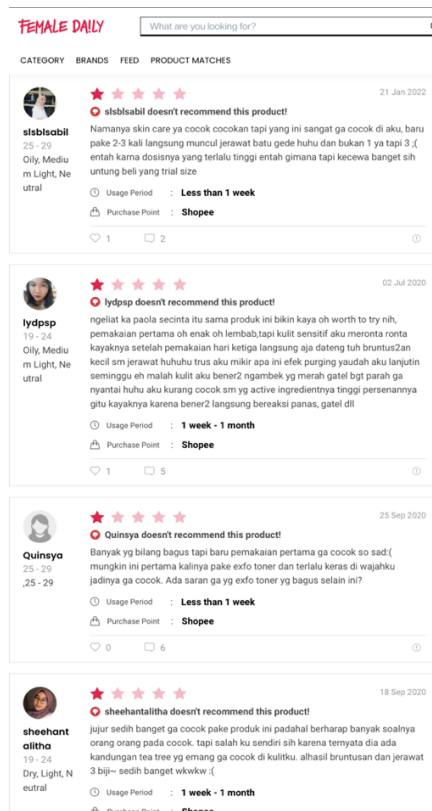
FEMALE DAILY

What are you looking for?

CATEGORY BRANDS FEED PRODUCT MATCHES

slsblsabil
25 - 29
Oily, Medium Light, Neutral

21 Jan 2022

slsblsabil doesn't recommend this product!

Namanya skin care ya cocok cocokan tapi yang ini sangat ga cocok di aku, baru pake 2-3 kali langsung muncul jerawat batu gede huhu dan bukan 1 ya tapi 3 ;( entah karna dosisnya yang terlalu tinggi entah gimana tapi kecewa banget sih untung beli yang trial size

Usage Period : Less than 1 week

Purchase Point : Shopee

1 2

lydpsp
19 - 24
Oily, Medium Light, Neutral

02 Jul 2020

lydpsp doesn't recommend this product!

ngeliat ka paola secinta itu sama produk ini bikin kaya oh worth to try nih, pemakaian pertama oh enak oh lembab,tapi kulit sensitif aku meronta ronta kayaknya setelah pemakaian hari ketiga langsung aja dateng tuh bruntus2an kecil sm jerawat huhuhu trus aku mikir apa ini efek purging yaudah aku lanjutin seminggu eh malah kulit aku bener2 ngambek yg merah gatel bgt parah ga nyantai huhu aku kurang cocok sm yg active ingredientnya tinggi persenannya gitu kayaknya karena bener2 langsung bereaksi panas, gatel dll

Usage Period : 1 week - 1 month

Purchase Point : Shopee

1 5

Quinsya
25 - 29
,25 - 29

25 Sep 2020

Quinsya doesn't recommend this product!

Banyak yg bilang bagus tapi baru pemakaian pertama ga cocok so sad:( mungkin ini pertama kalinya pake exfo toner dan terlalu keras di wajahku jadinya ga cocok. Ada saran ga yg exfo toner yg bagus selain ini?

Usage Period : Less than 1 week

Purchase Point : Shopee

0 6

sheehantalitha
19 - 24
Dry, Light, Neutral

18 Sep 2020

sheehantalitha doesn't recommend this product!

jujur sedih banget gc cocok pake produk ini padahal berharap banyak soalnya orang orang pada cocok. tapi salah ku sendiri sih karena ternyata dia ada kandungan tea tree yg emang ga cocok di kulitku. alhasil bruntusan dan jerawat 3 biji~ sedih banget wkwkw :(

Usage Period : 1 week - 1 month

Purchase Point : Shopee